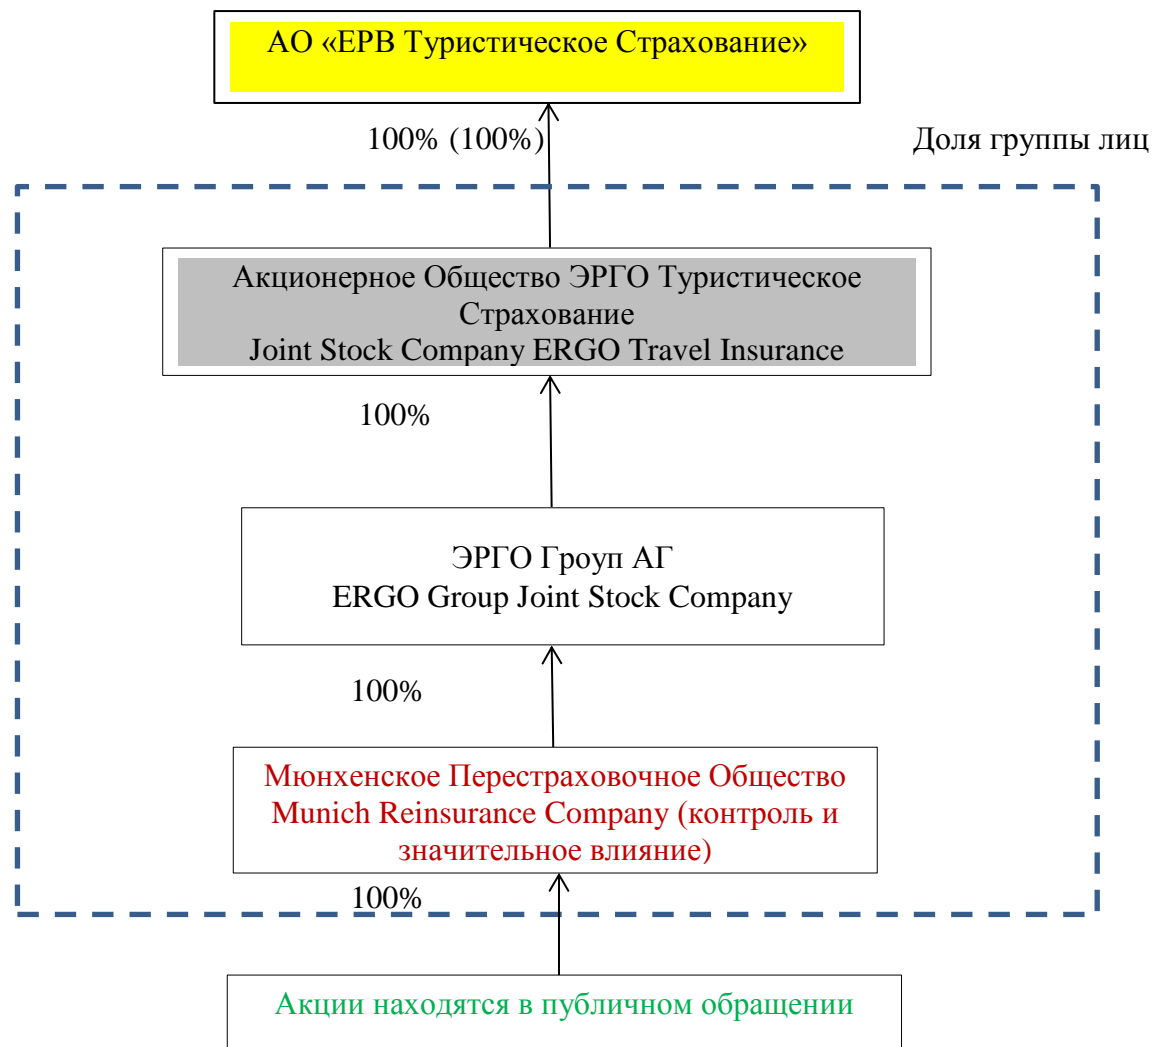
АО «ЕРВ Туристическое Страхование»

100% (100%)

Доля группы лиц

Акционерное Общество ЭРГО Туристическое Страхование
Joint Stock Company ERGO Travel Insurance

100%

ЭРГО Гроуп АГ
ERGO Group Joint Stock Company

100%

Мюнхенское Перестраховочное Общество
Munich Reinsurance Company (контроль и значительное влияние)

100%

Акции находятся в публичном обращении